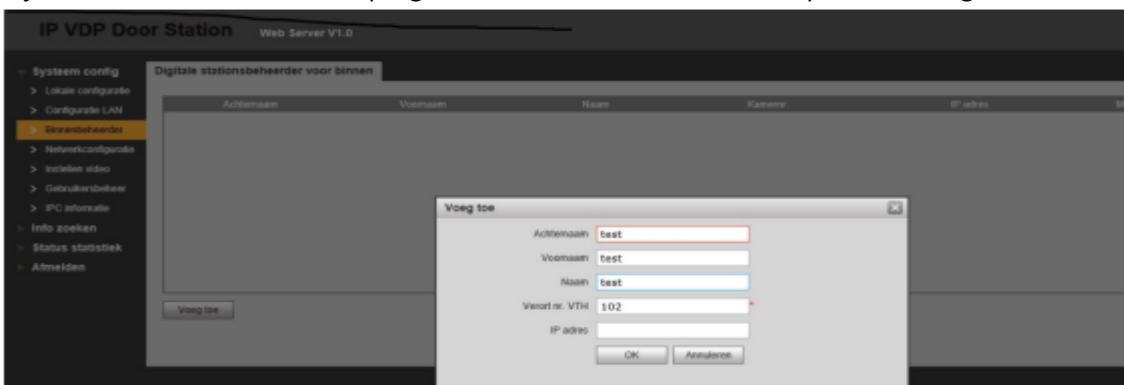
IP VDP Door Station Web Server V1.0

Systeem config
> Lokale configuratie
> Configuratie LAN
> Binnenbeheerder
> Netwerkconfiguratie
> Instellen video
> Gebruikersbeheer
> IPC informatie
Info zoeken
Status statistiek
Afmelden

Digitale stationsbeheerder voor binnen

| Achternaam | Voornaam | Naam | Kamenr. | IP adres | M |
|---|---|---|---|---|---|

Voeg toe

Voeg toe
Achternaam test
Voornaam test
Naam test
Verorl nr. VTH 102 *
IP adres
OK Annuleren